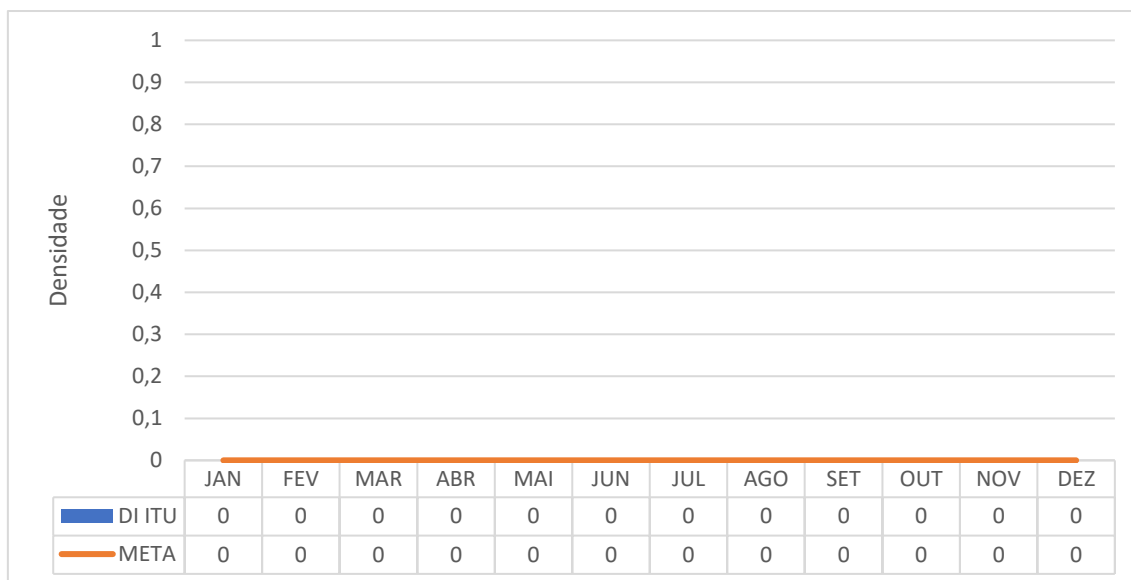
Densidade

1
0,9
0,8
0,7
0,6
0,5
0,4
0,3
0,2
0,1
0

| | JAN | FEV | MAR | ABR | MAI | JUN | JUL | AGO | SET | OUT | NOV | DEZ |
|---|---|---|---|---|---|---|---|---|---|---|---|---|
| DI ITU | 0 | 0 | 0 | 0 | 0 | 0 | 0 | 0 | 0 | 0 | 0 | 0 |
| META | 0 | 0 | 0 | 0 | 0 | 0 | 0 | 0 | 0 | 0 | 0 | 0 |